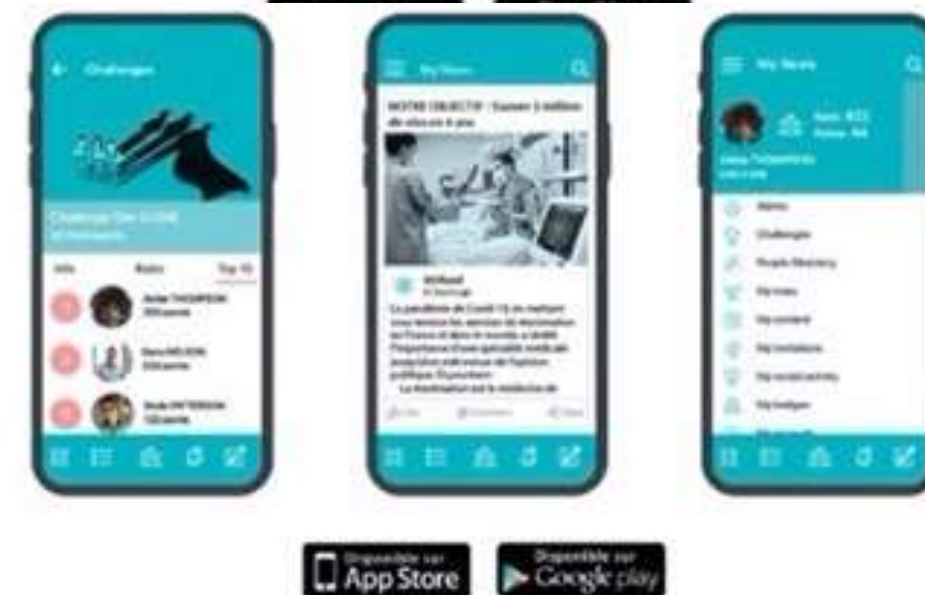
Challenges

Info Rules Top 10

My News

NOTRE OBJECTIF : Sauver 1 million de vies en 4 ans

La vaccination est la médecine de

My News

Home
Challenges
People Directory
My news
My content
My invitations
My social activity
My badges

Disponible sur App Store

Disponible sur Google play